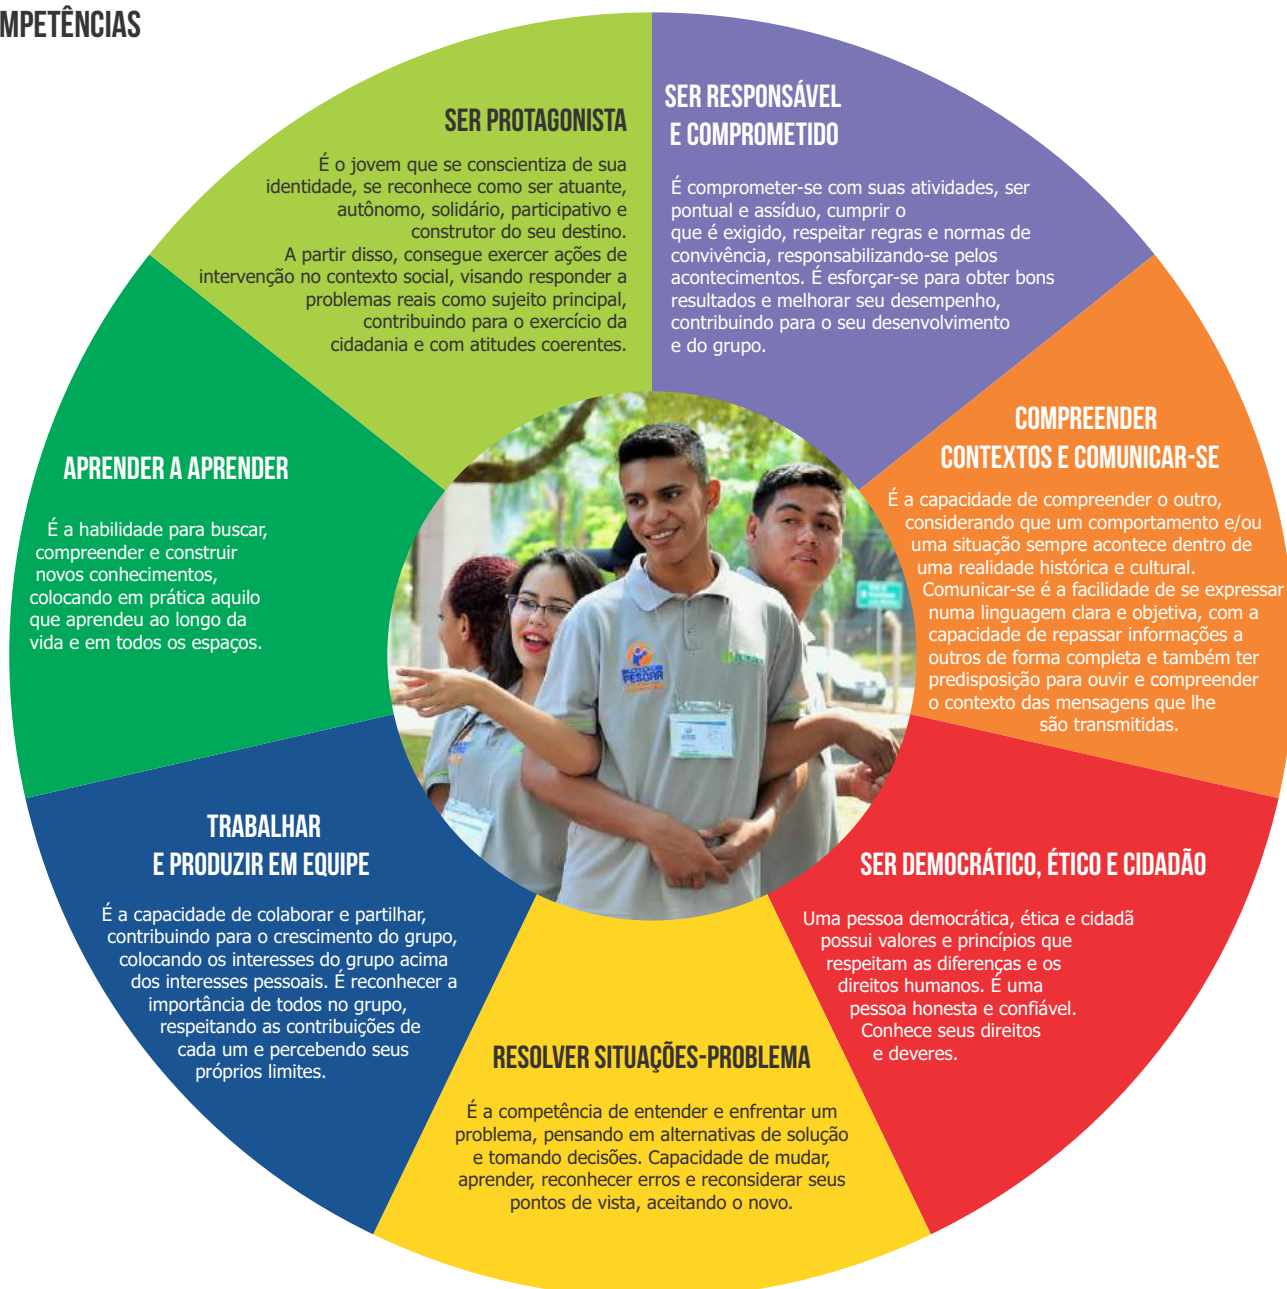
MPETÊNCIAS

SER PROTAGONISTA

É o jovem que se conscientiza de sua identidade, se reconhece como ser atuante, autônomo, solidário, participativo e construtor do seu destino. A partir disso, consegue exercer ações de intervenção no contexto social, visando responder a problemas reais como sujeito principal, contribuindo para o exercício da cidadania e com atitudes coerentes.

SER RESPONSÁVEL E COMPROMETIDO

É comprometer-se com suas atividades, ser pontual e assíduo, cumprir o que é exigido, respeitar regras e normas de convivência, responsabilizando-se pelos acontecimentos. É esforçar-se para obter bons resultados e melhorar seu desempenho, contribuindo para o seu desenvolvimento e do grupo.

APRENDER A APRENDER

É a habilidade para buscar, compreender e construir novos conhecimentos, colocando em prática aquilo que aprendeu ao longo da vida e em todos os espaços.

COMPREENDER CONTEXTOS E COMUNICAR-SE

É a capacidade de compreender o outro, considerando que um comportamento e/ou uma situação sempre acontece dentro de uma realidade histórica e cultural. Comunicar-se é a facilidade de se expressar numa linguagem clara e objetiva, com a capacidade de repassar informações a outros de forma completa e também ter predisposição para ouvir e compreender o contexto das mensagens que lhe são transmitidas.

TRABALHAR E PRODUZIR EM EQUIPE

É a capacidade de colaborar e partilhar, contribuindo para o crescimento do grupo, colocando os interesses do grupo acima dos interesses pessoais. É reconhecer a importância de todos no grupo, respeitando as contribuições de cada um e percebendo seus próprios limites.

SER DEMOCRÁTICO, ÉTICO E CIDADÃO

Uma pessoa democrática, ética e cidadã possui valores e princípios que respeitam as diferenças e os direitos humanos. É uma pessoa honesta e confiável. Conhece seus direitos e deveres.

RESOLVER SITUAÇÕES-PROBLEMA

É a competência de entender e enfrentar um problema, pensando em alternativas de solução e tomando decisões. Capacidade de mudar, aprender, reconhecer erros e reconsiderar seus pontos de vista, aceitando o novo.